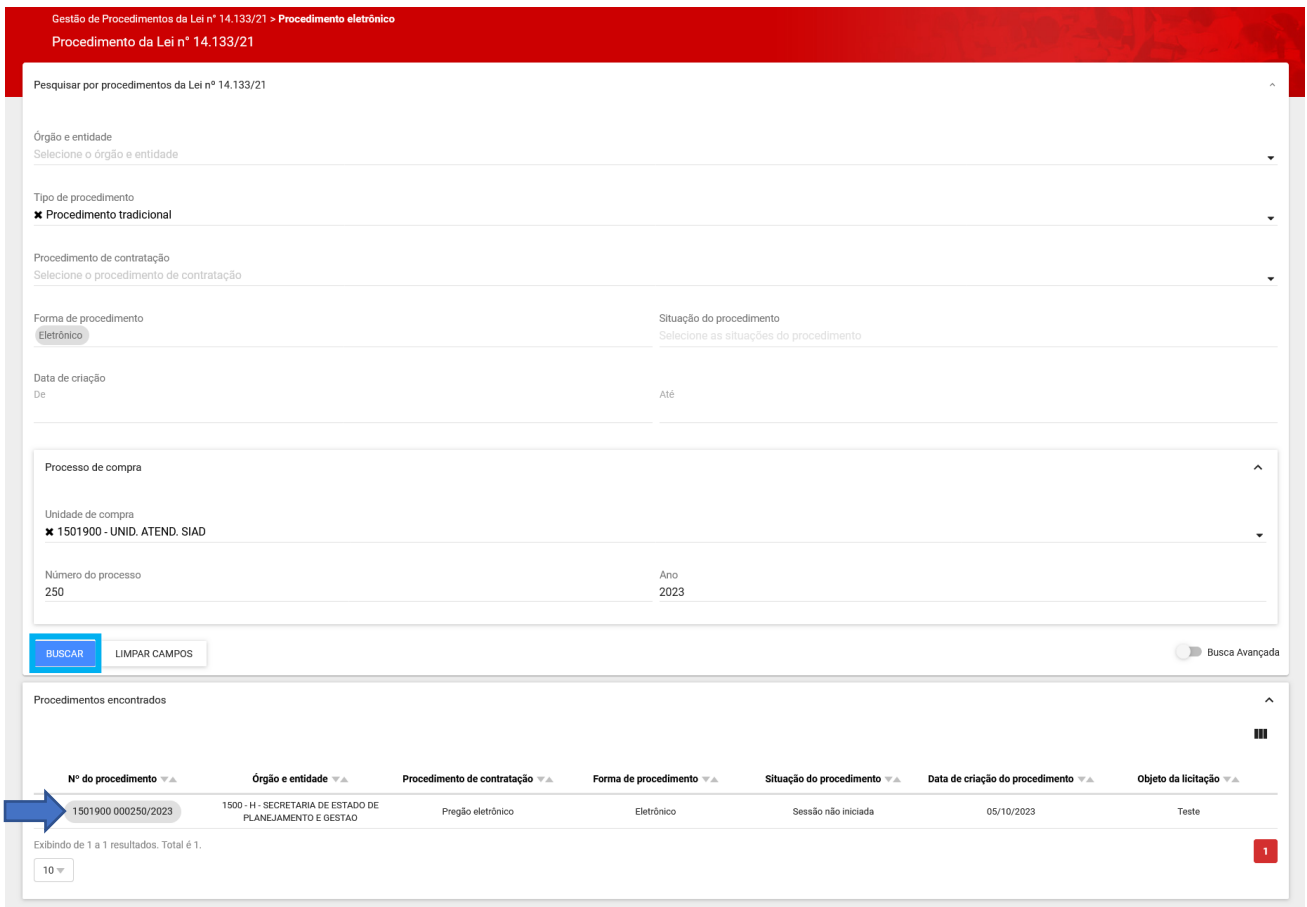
Gestão de Procedimentos da Lei n° 14.133/21 > Procedimento eletrônico

Procedimento da Lei n° 14.133/21

Pesquisar por procedimentos da Lei nº 14.133/21

Órgão e entidade
Selecione o órgão e entidade

Tipo de procedimento
✖ Procedimento tradicional

Procedimento de contratação
Selecione o procedimento de contratação

Forma de procedimento
Eletrônico

Situação do procedimento
Selecione as situações do procedimento

Data de criação
De
Até

Processo de compra

Unidade de compra
✖ 1501900 - UNID. ATEND. SIAD

Número do processo
250

Ano
2023

BUSCAR
LIMPAR CAMPOS
Busca Avançada

Procedimentos encontrados

| Nº do procedimento | Órgão e entidade | Procedimento de contratação | Forma de procedimento | Situação do procedimento | Data de criação do procedimento | Objeto da licitação |
|---|---|---|---|---|---|---|
| 1501900 000250/2023 | 1500 - H - SECRETARIA DE ESTADO DE PLANEJAMENTO E GESTAO | Pregão eletrônico | Eletrônico | Sessão não iniciada | 05/10/2023 | Teste |

Exibindo de 1 a 1 resultados. Total é 1.
10
1